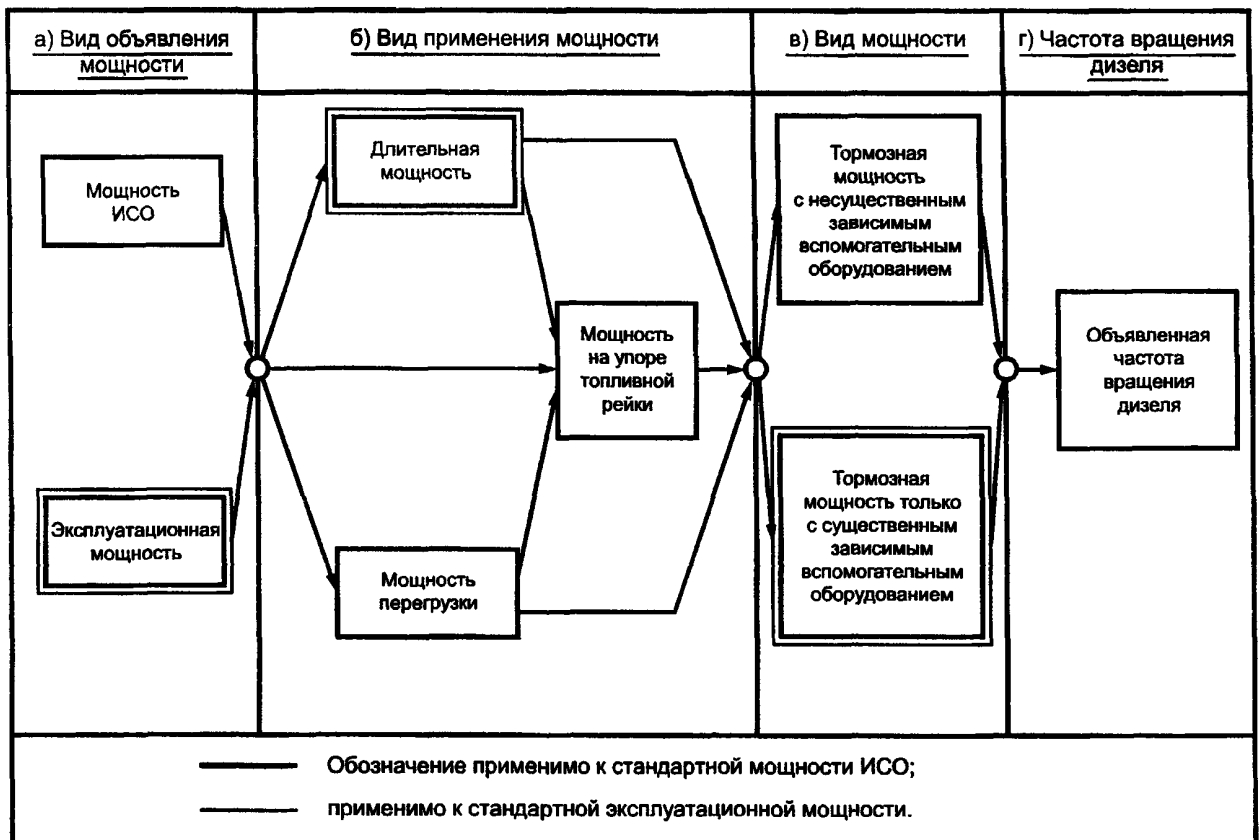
а) Вид объявления мощности

б) Вид применения мощности

в) Вид мощности

г) Частота вращения дизеля

Мощность ИСО

Эксплуатационная мощность

Длительная мощность

Мощность на упоре топливной рейки

Мощность перегрузки

Тормозная мощность с несущественным зависимым вспомогательным оборудованием

Тормозная мощность только с существенным зависимым вспомогательным оборудованием

Объявленная частота вращения дизеля

Обозначение применимо к стандартной мощности ИСО;

применимо к стандартной эксплуатационной мощности.